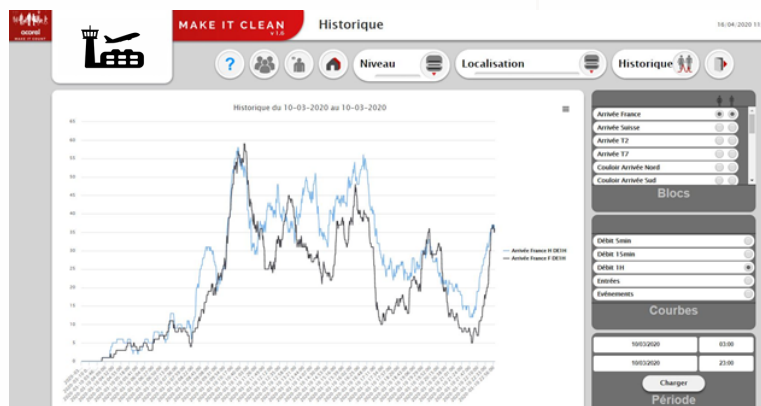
ocorel
MAKE IT CLEAN
v1.0
Historique
18/04/2020 11

?
Niveau
Localisation
Historique

Historique du 10-03-2020 au 10-03-2020
65
60
55
50
45
40
35
30
25
20
15
10
5
0

Arrivée France H DEBH
Arrivée France F DEBH

Arrivée France
Arrivée Suisse
Arrivée T2
Arrivée T7
Couloir Arrivée Nord
Couloir Arrivée Sud
Blocs

Débit 5min
Débit 15min
Débit 1H
Entrées
Evénements
Courbes

10/03/2020
03:00
10/03/2020
23:00
Charger
Période